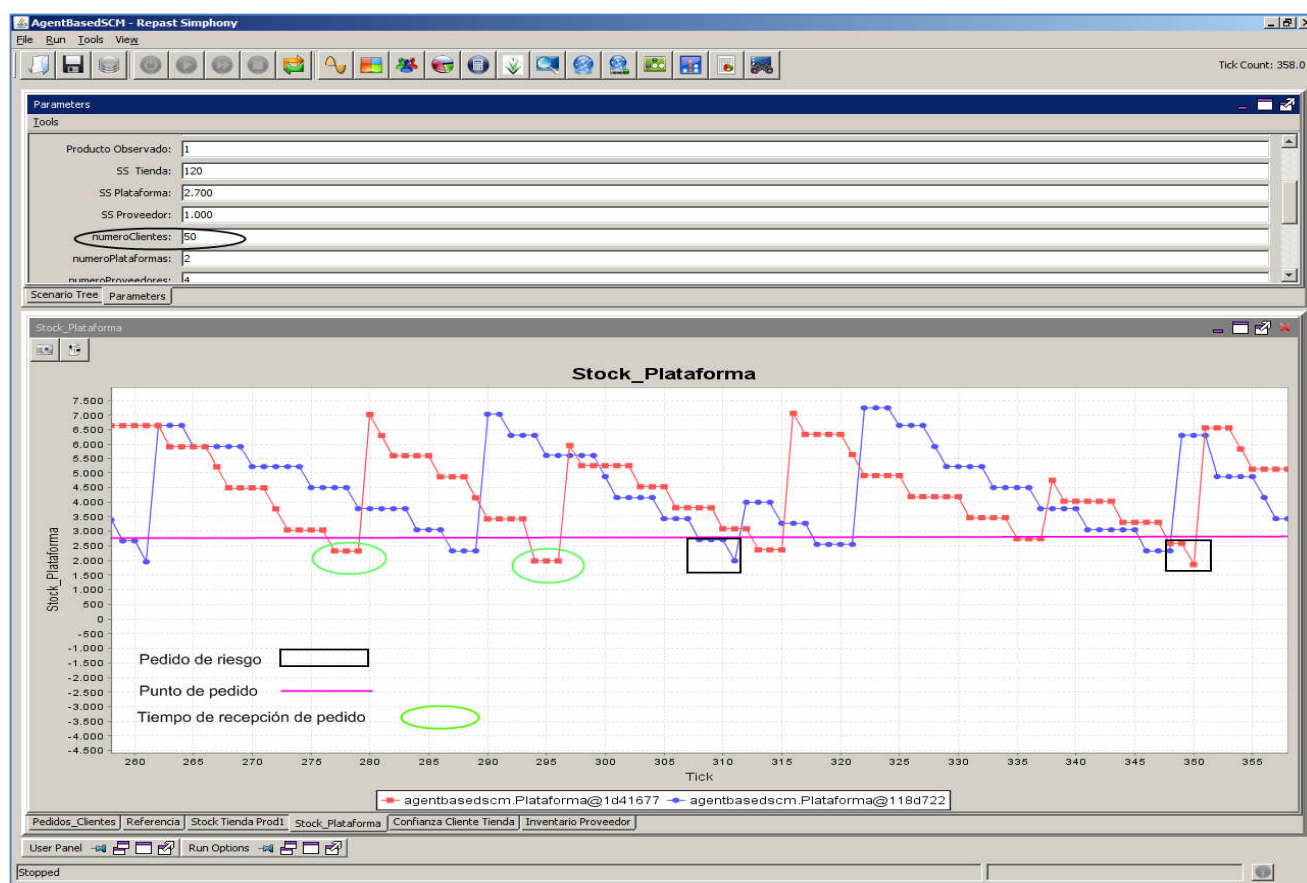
AgentBasedSCM - Repast Simphony

File Run Tools View

Tick Count: 358.0

Parameters

Tools

Producto Observado: 1

SS Tienda: 120

SS Plataforma: 2.700

SS Proveedor: 1.000

numeroClientes: 50

numeroPlataformas: 2

numeroProveedores: 4

Scenario Tree Parameters

Stock_Plataforma

Stock_Plataforma

7.500
7.000
6.500
6.000
5.500
5.000
4.500
4.000
3.500
3.000
2.500
2.000
1.500
1.000
500
0
-500
-1.000
-1.500
-2.000
-2.500
-3.000
-3.500
-4.000
-4.500

Stock_Plataforma

Pedido de riesgo

Punto de pedido

Tiempo de recepción de pedido

260 265 270 275 280 285 290 295 300 305 310 315 320 325 330 335 340 345 350 355

Tick

agentbasedscm.Plataforma@1d41677 agentbasedscm.Plataforma@118d722

Pedidos_Clientes Referencia Stock Tienda Prod1 Stock_Plataforma Confianza Cliente Tienda Inventario Proveedor

User Panel Run Options

Stopped